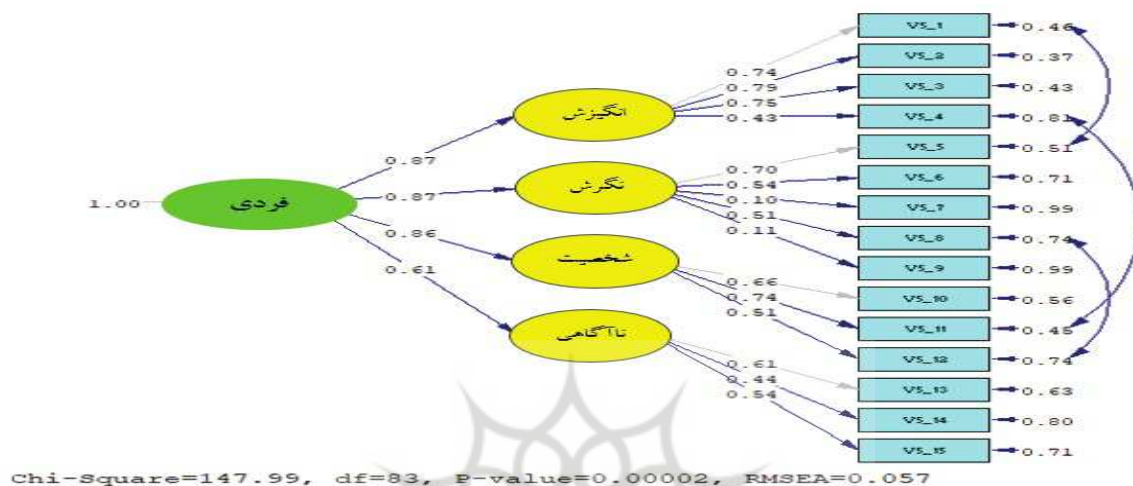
1.00
فردی
0.87
0.87
0.86
0.61
انگیزش
نگرش
شخصیت
ناآگاهی
0.74
0.79
0.75
0.43
0.70
0.54
0.10
0.51
0.11
0.66
0.74
0.51
0.61
0.44
0.54
VS_1
VS_2
VS_3
VS_4
VS_5
VS_6
VS_7
VS_8
VS_9
VS_10
VS_11
VS_12
VS_13
VS_14
VS_15
0.46
0.37
0.43
0.81
0.51
0.71
0.99
0.74
0.99
0.56
0.45
0.74
0.63
0.80
0.71
Chi-Square=147.99, df=83, P-value=0.00002, RMSEA=0.057